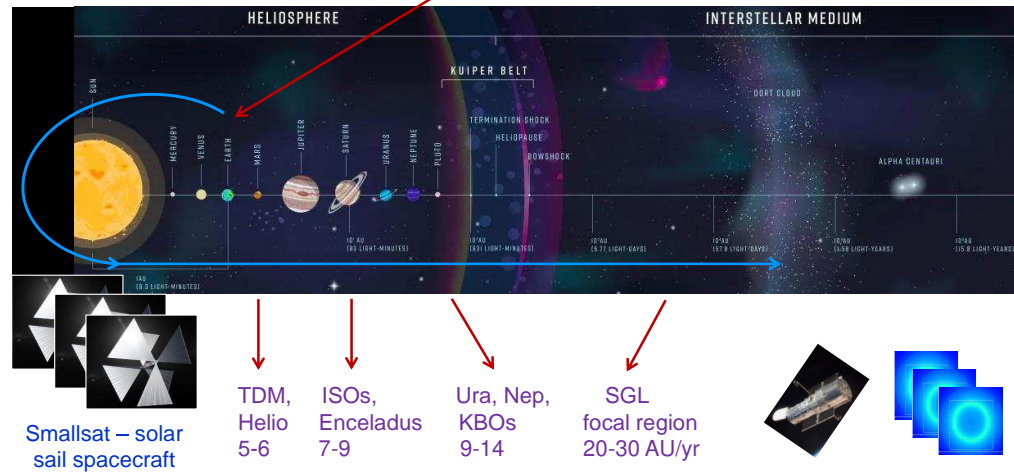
HELIOSPHERE

INTERSTELLAR MEDIUM

KUIPER BELT

SUN

MERCURY

VENUS

EARTH

MARS

JUPITER

SATURN

URANUS

NEPTUNE

PLUTO

TERMINATION SHOCK

HELIOPAUSE

BOWSHOCK

OORT CLOUD

ALPHA CENTAURI

1AU (8.3 LIGHT-MINUTES)

10 AU (83 LIGHT-MINUTES)

10²AU (831 LIGHT-MINUTES)

10³AU (5.77 LIGHT-DAYS)

10⁴AU (57.8 LIGHT-DAYS)

10⁵AU (1.58 LIGHT-YEARS)

10⁶AU (15.8 LIGHT-YEARS)

Smallsat – solar sail spacecraft

TDM, Helio 5-6

ISOs, Enceladus 7-9

Ura, Nep, KBOs 9-14

SGL focal region 20-30 AU/yr